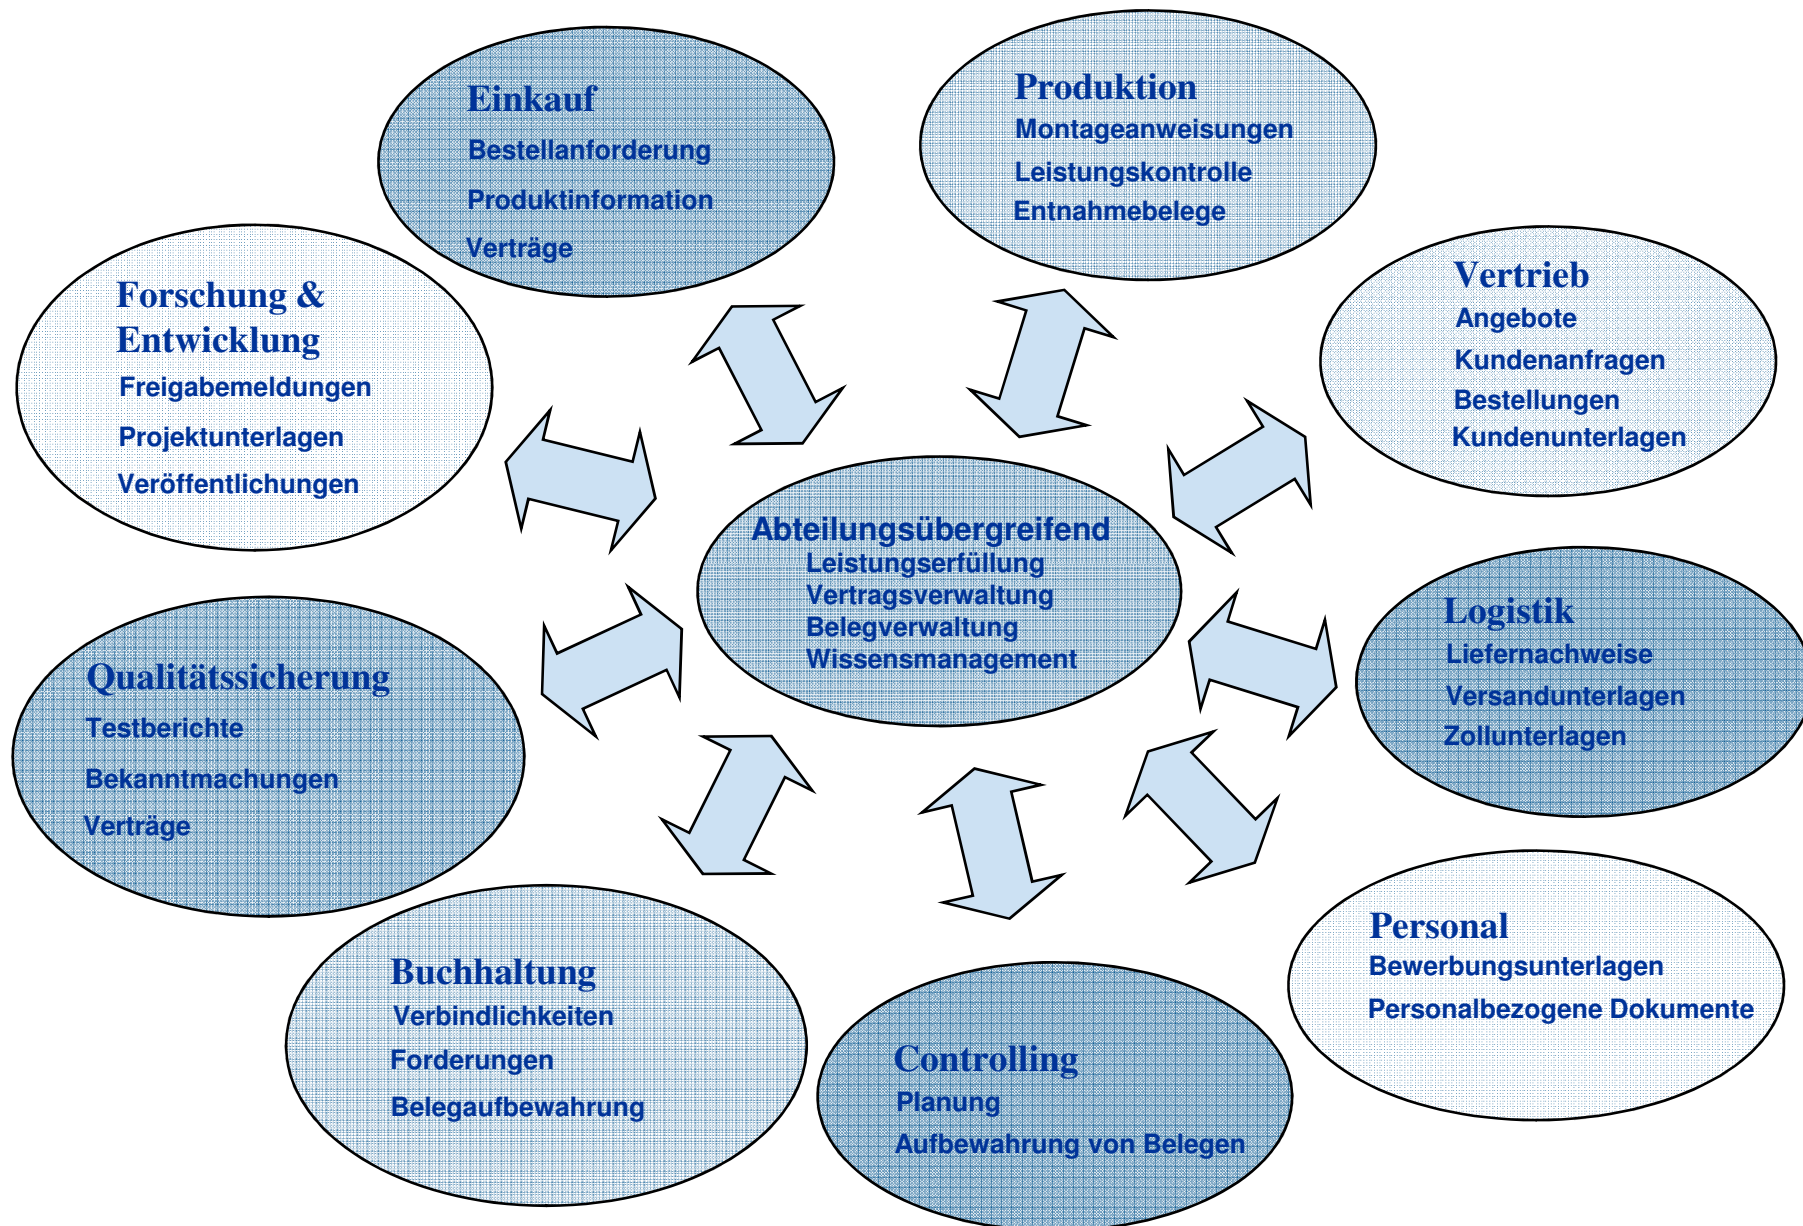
Einkauf
Bestellanforderung
Produktinformation
Verträge

Produktion
Montageanweisungen
Leistungskontrolle
Entnahmebelege

Forschung & Entwicklung
Freigabemeldungen
Projektunterlagen
Veröffentlichungen

Vertrieb
Angebote
Kundenanfragen
Bestellungen
Kundenunterlagen

Abteilungsübergreifend
Leistungserfüllung
Vertragsverwaltung
Belegverwaltung
Wissensmanagement

Logistik
Liefernachweise
Versandunterlagen
Zollunterlagen

Qualitätssicherung
Testberichte
Bekanntmachungen
Verträge

Personal
Bewerbungsunterlagen
Personalbezogene Dokumente

Buchhaltung
Verbindlichkeiten
Forderungen
Belegaufbewahrung

Controlling
Planung
Aufbewahrung von Belegen